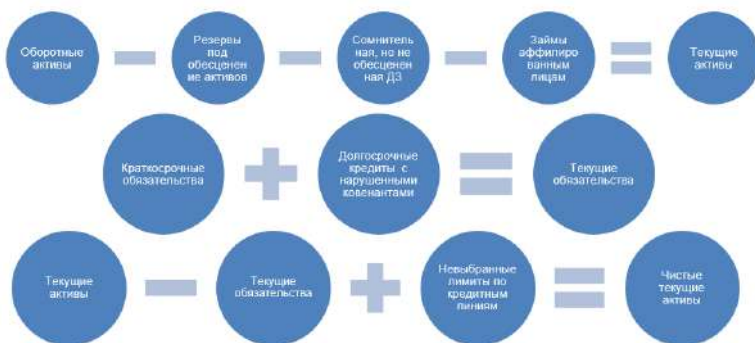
Оборотные активы − Резервы под обесценение активов − Сомнительная, но не обесцененная ДЗ − Займы аффилированным лицам = Текущие активы

Краткосрочные обязательства + Долгосрочные кредиты с нарушенными ковенантами = Текущие обязательства

Текущие активы − Текущие обязательства + Невыбранные лимиты по кредитным линиям = Чистые текущие активы